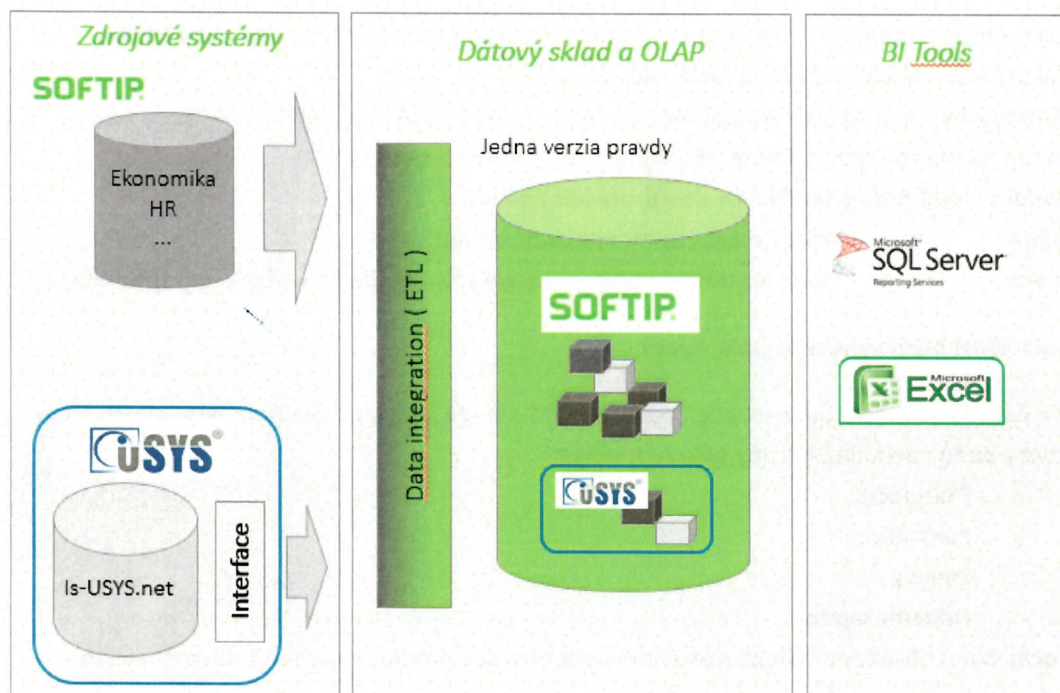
Zdrojové systémy

SOFTIP

Ekonomika
HR
...

USYS

Is-USYS.net

Interface

Dátový sklad a OLAP

Data integration ( ETL )

Jedna verzia pravdy

SOFTIP

USYS

BI Tools

Microsoft SQL Server Reporting Services

Microsoft Excel